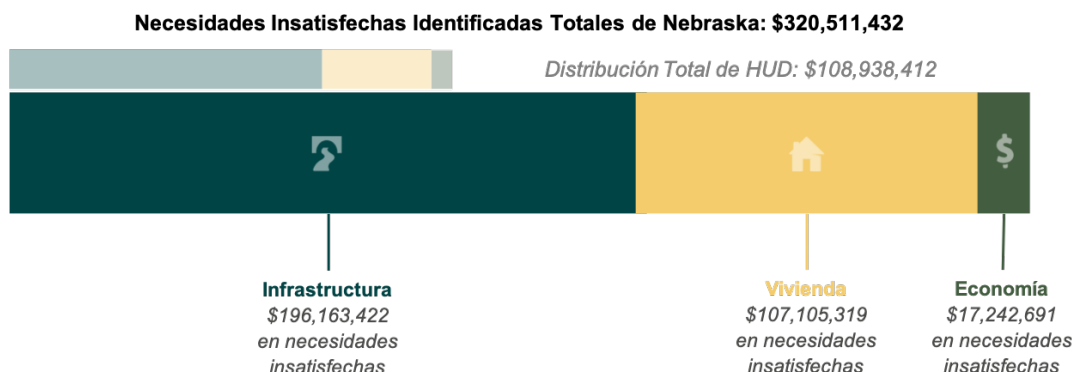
Necesidades Insatisfechas Identificadas Totales de Nebraska: $320,511,432

Distribución Total de HUD: $108,938,412

$

Infraestructura
$196,163,422
en necesidades
insatisfechas

Vivienda
$107,105,319
en necesidades
insatisfechas

Economía
$17,242,691
en necesidades
insatisfechas